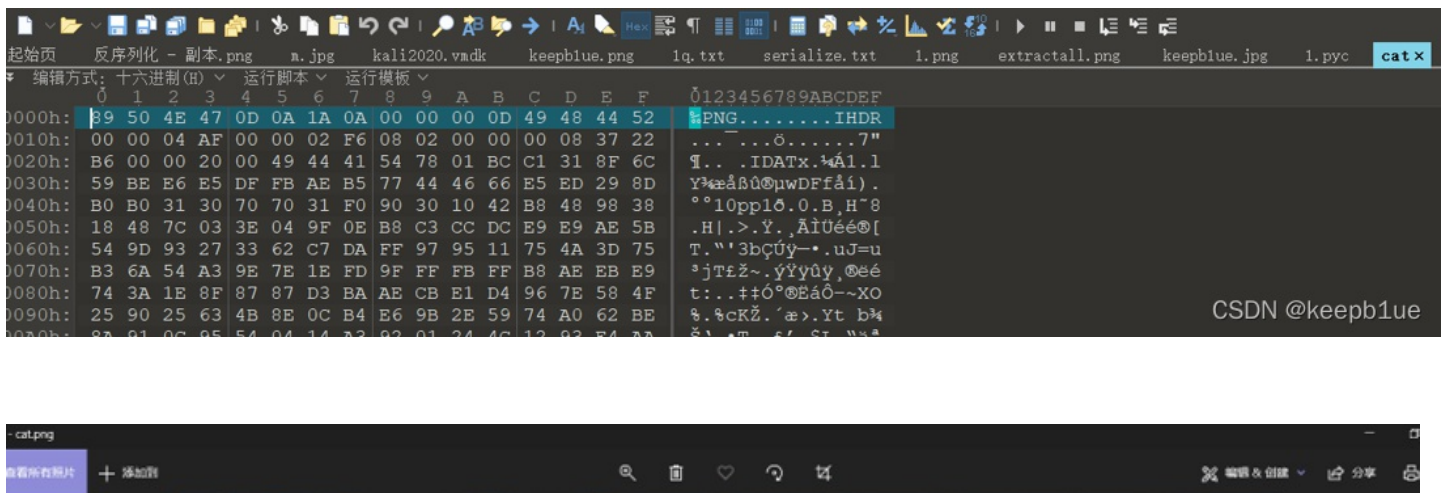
起始页 反序列化 - 副本.png a.jpg kali2020.vmdk keepb1ue.png 1q.txt serialize.txt 1.png extractall.png keepb1ue.jpg 1.pyc cat ×

编辑方式: 十六进制(H) ∨ 运行脚本 ∨ 运行模板 ∨

| | 0 | 1 | 2 | 3 | 4 | 5 | 6 | 7 | 8 | 9 | A | B | C | D | E | F | 0123456789ABCDEF |
|---|---|---|---|---|---|---|---|---|---|---|---|---|---|---|---|---|---|
| 0000h: | 89 | 50 | 4E | 47 | 0D | 0A | 1A | 0A | 00 | 00 | 00 | 0D | 49 | 48 | 44 | 52 | ‰PNG........IHDR |
| 0010h: | 00 | 00 | 04 | AF | 00 | 00 | 02 | F6 | 08 | 02 | 00 | 00 | 00 | 08 | 37 | 22 | ...¯...ö......7" |
| 0020h: | B6 | 00 | 00 | 20 | 00 | 49 | 44 | 41 | 54 | 78 | 01 | BC | C1 | 31 | 8F | 6C | ¶.. .IDATx.¼Á1.l |
| 0030h: | 59 | BE | E6 | E5 | DF | FB | AE | B5 | 77 | 44 | 46 | 66 | E5 | ED | 29 | 8D | Y¾æåßû®µwDFfåí). |
| 0040h: | B0 | B0 | 31 | 30 | 70 | 70 | 31 | F0 | 90 | 30 | 10 | 42 | B8 | 48 | 98 | 38 | °°10pp1ð.0.B¸H˜8 |
| 0050h: | 18 | 48 | 7C | 03 | 3E | 04 | 9F | 0E | B8 | C3 | CC | DC | E9 | E9 | AE | 5B | .H\|.>.Ÿ.¸ÃÌÜéé®[ |
| 0060h: | 54 | 9D | 93 | 27 | 33 | 62 | C7 | DA | FF | 97 | 95 | 11 | 75 | 4A | 3D | 75 | T."'3bÇÚÿ—•.uJ=u |
| 0070h: | B3 | 6A | 54 | A3 | 9E | 7E | 1E | FD | 9F | FF | FB | FF | B8 | AE | EB | E9 | ³jT£ž~.ýŸÿûÿ¸®ëé |
| 0080h: | 74 | 3A | 1E | 8F | 87 | 87 | D3 | BA | AE | CB | E1 | D4 | 96 | 7E | 58 | 4F | t:..‡‡Óº®ËáÔ–~XO |
| 0090h: | 25 | 90 | 25 | 63 | 4B | 8E | 0C | B4 | E6 | 9B | 2E | 59 | 74 | A0 | 62 | BE | %.%cKŽ.´æ>.Yt b¾ |

CSDN @keepb1ue

- cat.png
查看所有照片 + 添加到
编辑&创建 ∨ 分享